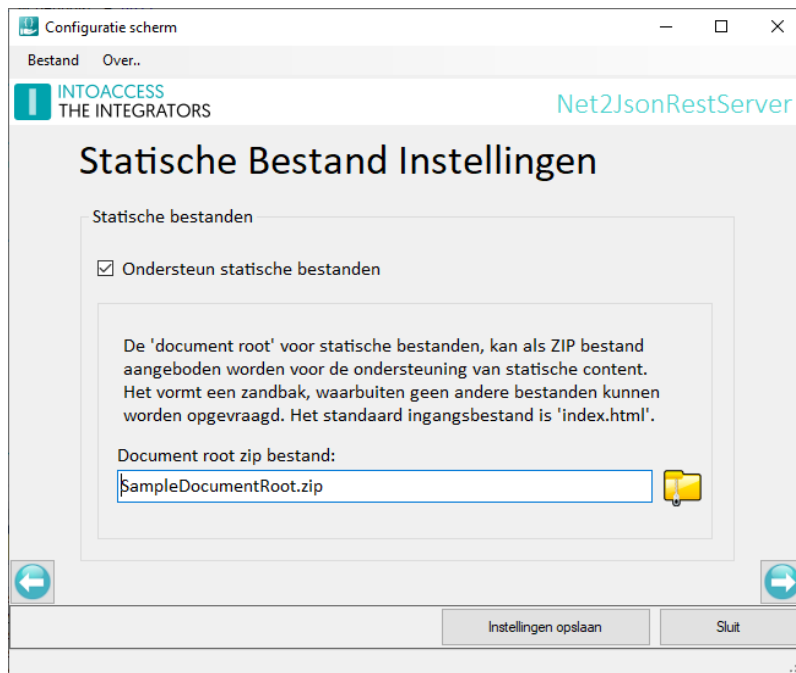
Configuratie scherm

Bestand Over..

INTOACCESS
THE INTEGRATORS

Net2JsonRestServer

Statische Bestand Instellingen

Statische bestanden

☑ Ondersteun statische bestanden

De 'document root' voor statische bestanden, kan als ZIP bestand aangeboden worden voor de ondersteuning van statische content. Het vormt een zandbak, waarbuiten geen andere bestanden kunnen worden opgevraagd. Het standaard ingangsbestand is 'index.html'.

Document root zip bestand:

SampleDocumentRoot.zip

Instellingen opslaan

Sluit